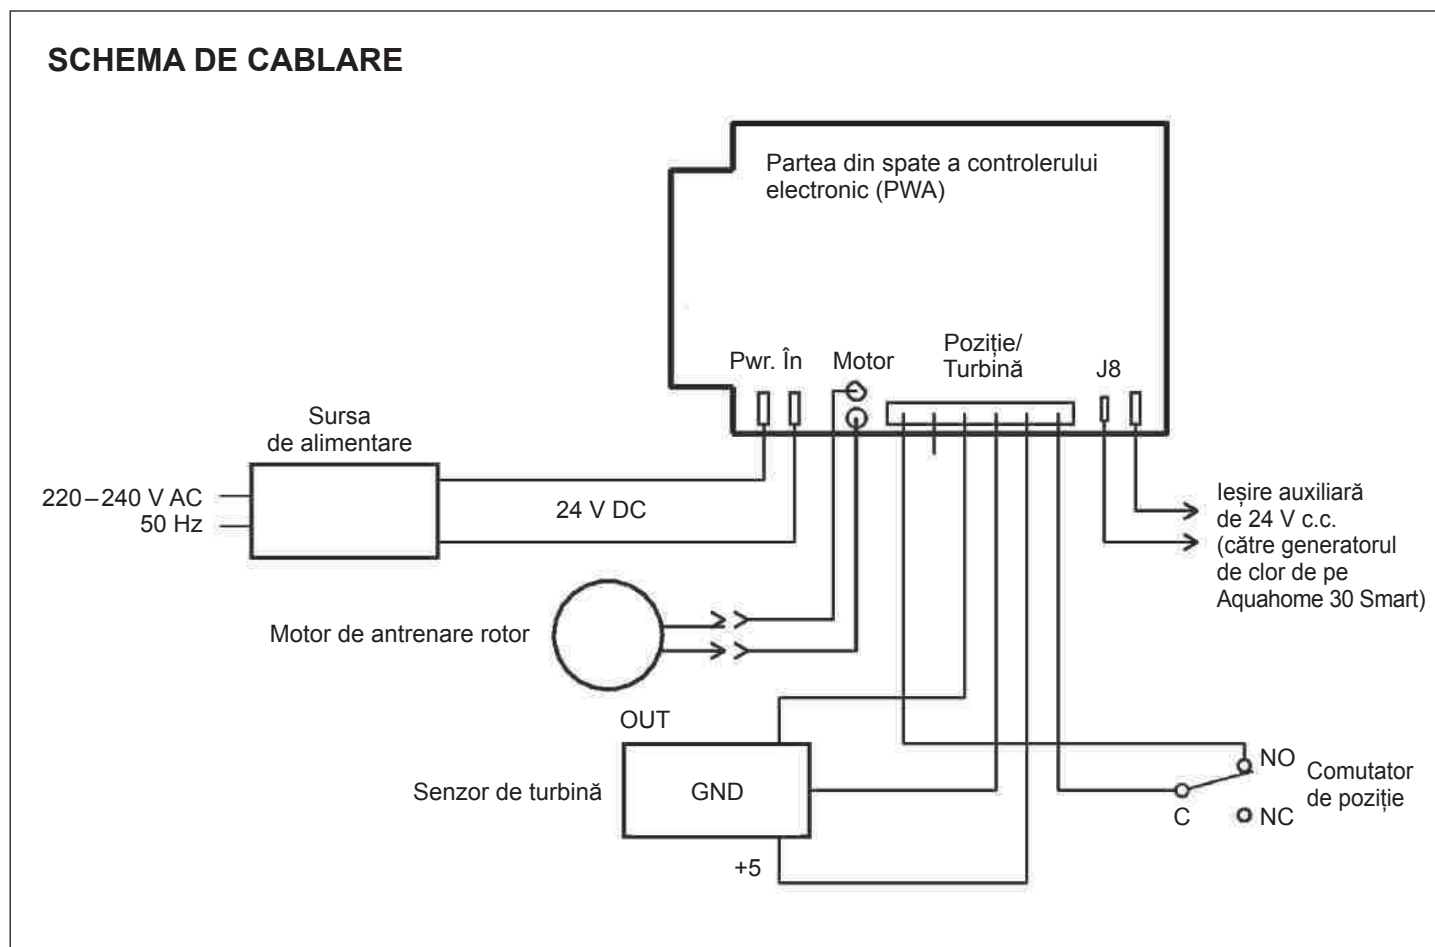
SCHEMA DE CABLARE

Partea din spate a controlerului electronic (PWA)

Pwr. În

Motor

Poziție/ Turbină

J8

Sursa de alimentare

220 – 240 V AC
50 Hz

24 V DC

Ieșire auxiliară de 24 V c.c. (către generatorul de clor de pe Aquahome 30 Smart)

Motor de antrenare rotor

OUT

Senzor de turbină

GND

+5

NO

Comutator de poziție

C

NC